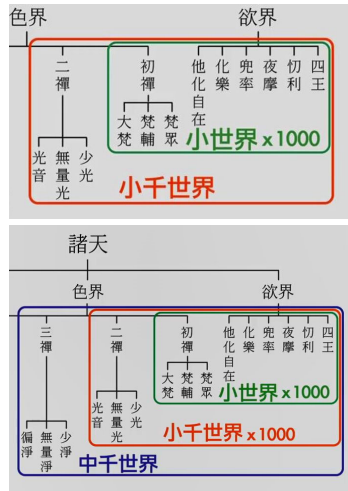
色界

欲界

二禪

初禪

他化自在

化樂

兜率

夜摩

忉利

四王

大梵

梵輔

梵眾

小世界 x1000

光音

無量光

少光

小千世界

諸天

色界

欲界

三禪

二禪

初禪

他化自在

化樂

兜率

夜摩

忉利

四王

大梵

梵輔

梵眾

小世界 x1000

光音

無量光

少光

小千世界 x1000

徧淨

無量淨

少淨

中千世界